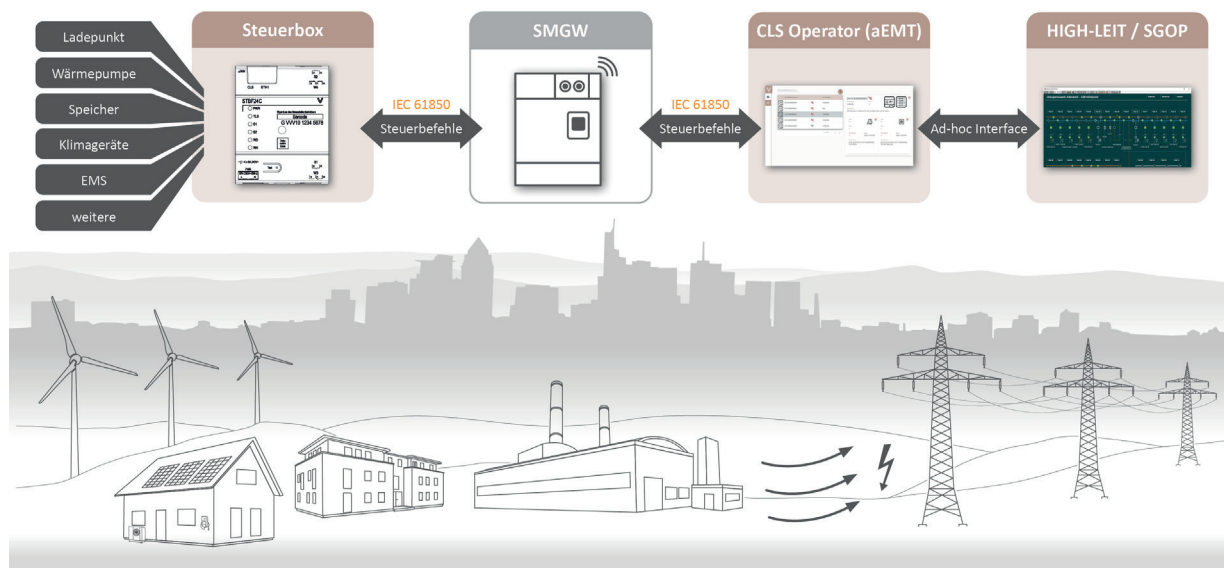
Ladepunkt

Wärmepumpe

Speicher

Klimageräte

EMS

weitere

Steuerbox

STBF24C

WV10 1234 5678

IEC 61850

Steuerbefehle

SMGW

IEC 61850

Steuerbefehle

CLS Operator (aEMT)

Ad-hoc Interface

HIGH-LEIT / SGOP